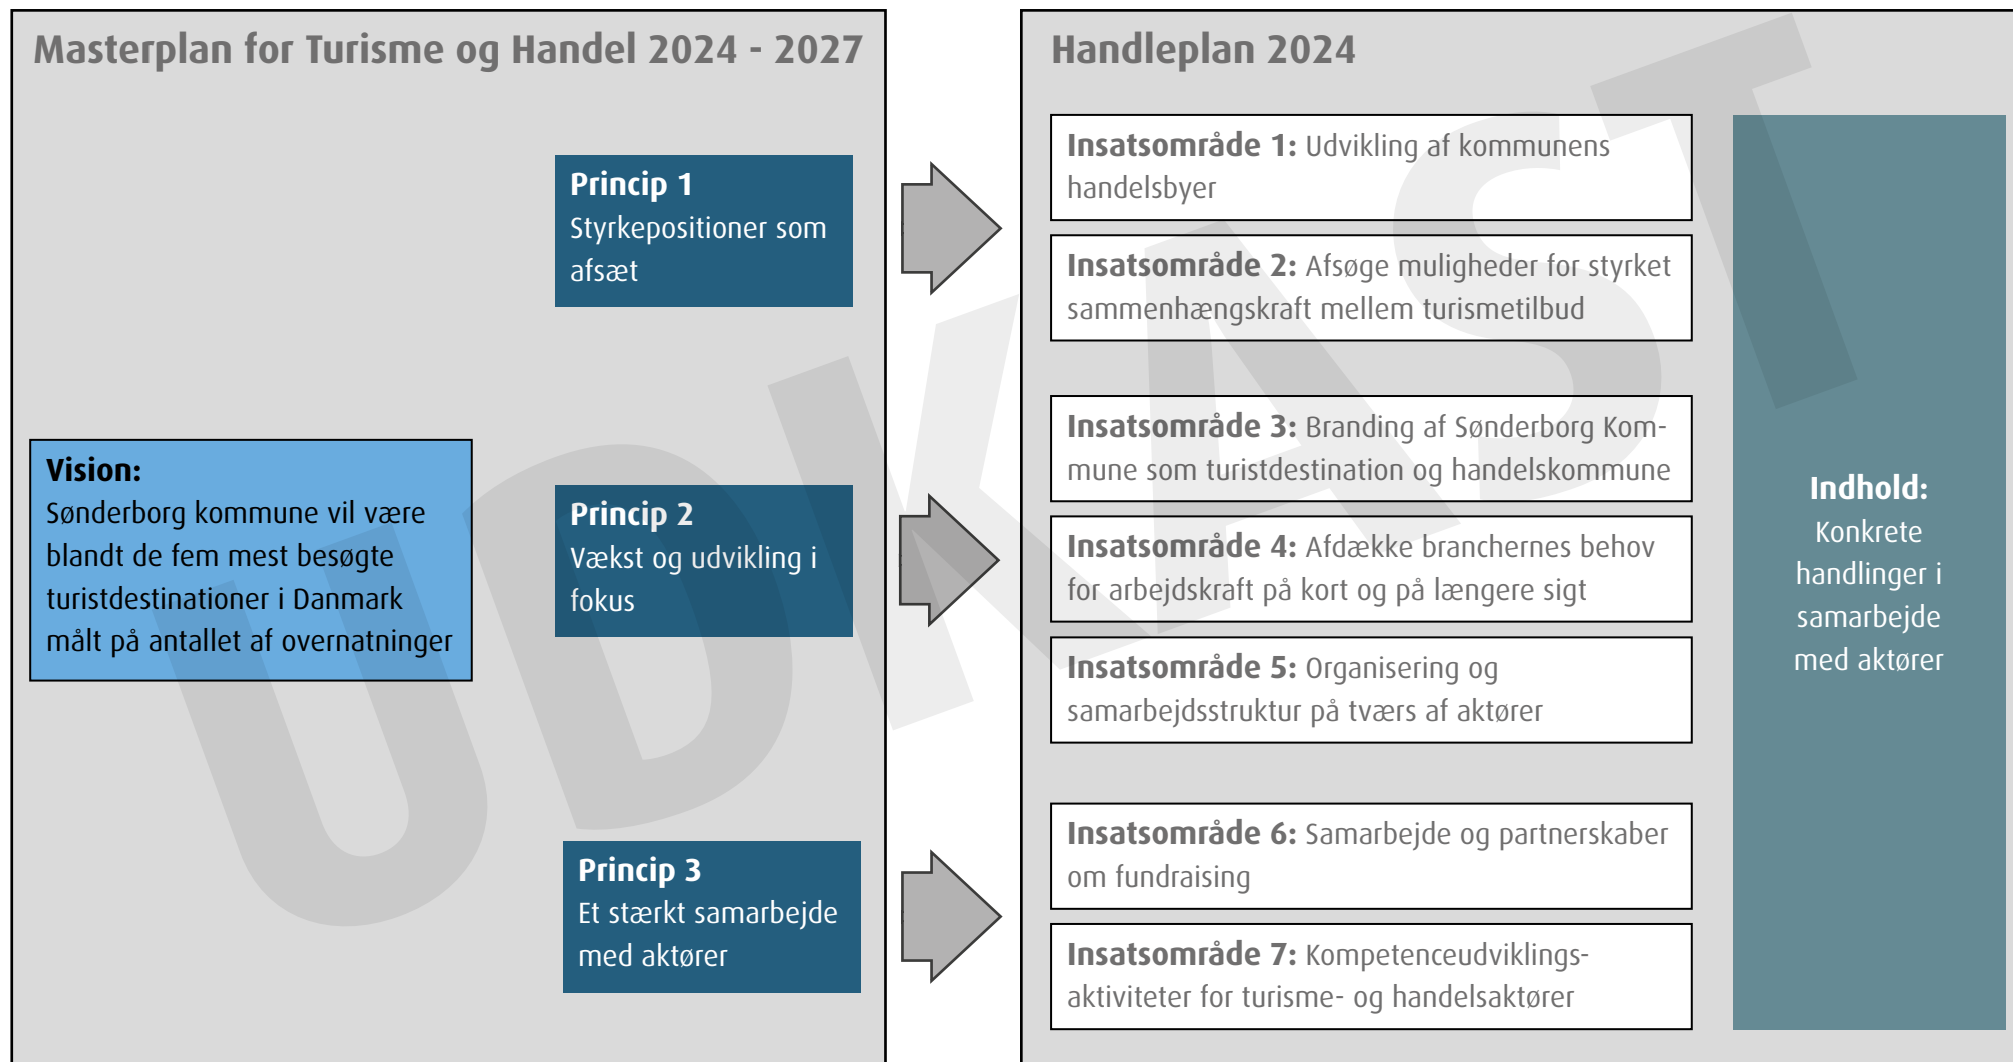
Masterplan for Turisme og Handel 2024 - 2027

Vision:
Sønderborg kommune vil være blandt de fem mest besøgte turistdestinationer i Danmark målt på antallet af overnatninger

Princip 1
Styrkepositioner som afsæt

Princip 2
Vækst og udvikling i fokus

Princip 3
Et stærkt samarbejde med aktører

Handleplan 2024

Insatsområde 1: Udvikling af kommunens handelsbyer

Insatsområde 2: Afsøge muligheder for styrket sammenhængskraft mellem turismetilbud

Insatsområde 3: Branding af Sønderborg Kommune som turistdestination og handelskommune

Insatsområde 4: Afdække branchernes behov for arbejdskraft på kort og på længere sigt

Insatsområde 5: Organisering og samarbejdsstruktur på tværs af aktører

Insatsområde 6: Samarbejde og partnerskaber om fundraising

Insatsområde 7: Kompetenceudviklingsaktiviteter for turisme- og handelsaktører

Indhold:
Konkrete handlinger i samarbejde med aktører

UDKAST